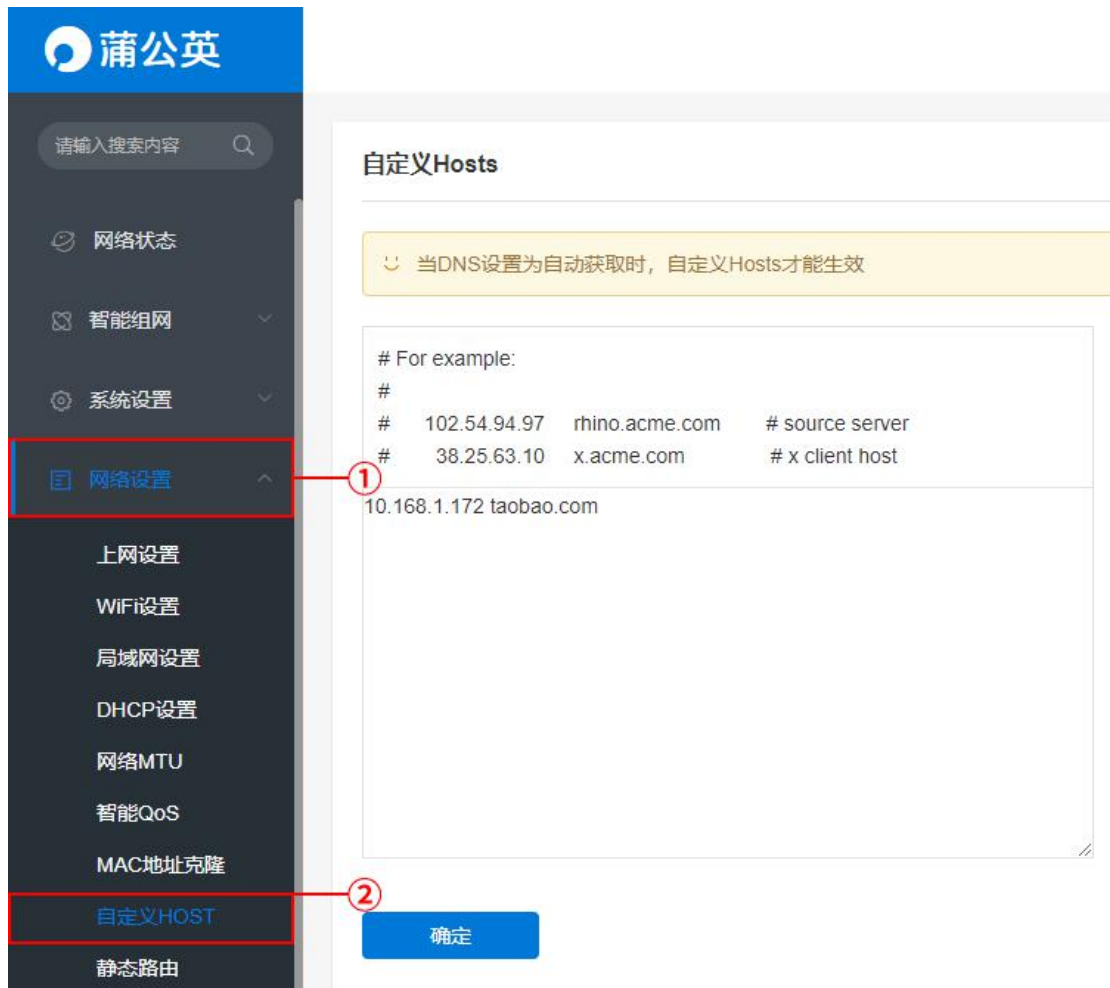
蒲公英

请输入搜索内容

网络状态

智能组网

系统设置

网络设置

上网设置

WiFi设置

局域网设置

DHCP设置

网络MTU

智能QoS

MAC地址克隆

自定义HOST

静态路由

①

②

自定义Hosts

当DNS设置为自动获取时，自定义Hosts才能生效

# For example:
#
# 102.54.94.97 rhino.acme.com # source server
# 38.25.63.10 x.acme.com # x client host
10.168.1.172 taobao.com

确定